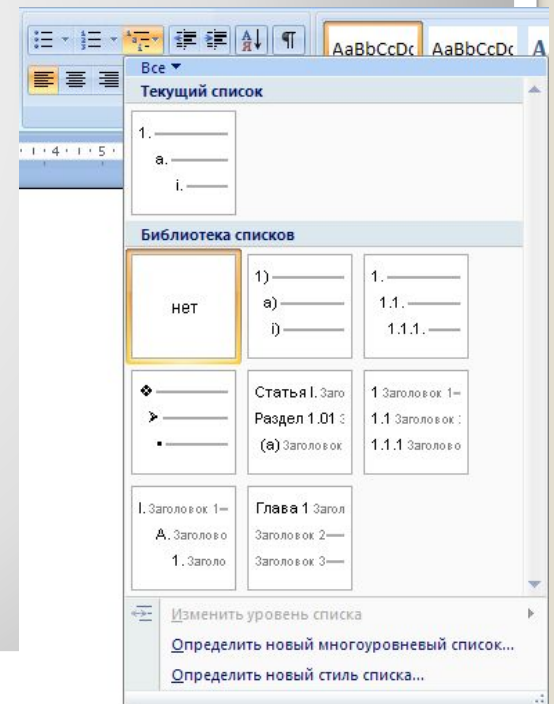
AaBbCcDc AaBbCcDc A

Все ▾

Текущий список

1.
a.
i.

Библиотека списков

нет

1)
a)
i)

1.
1.1.
1.1.1.

❖
➢
▪

Статья I. Заго
Раздел 1.01 З
(a) Заголовок

1 Заголовок 1
1.1 Заголовок
1.1.1 Заголово

I. Заголовок 1
A. Заголово
1. Заголо

Глава 1 Загол
Заголовок 2
Заголовок 3

Изменить уровень списка

Определить новый многоуровневый список...

Определить новый стиль списка...